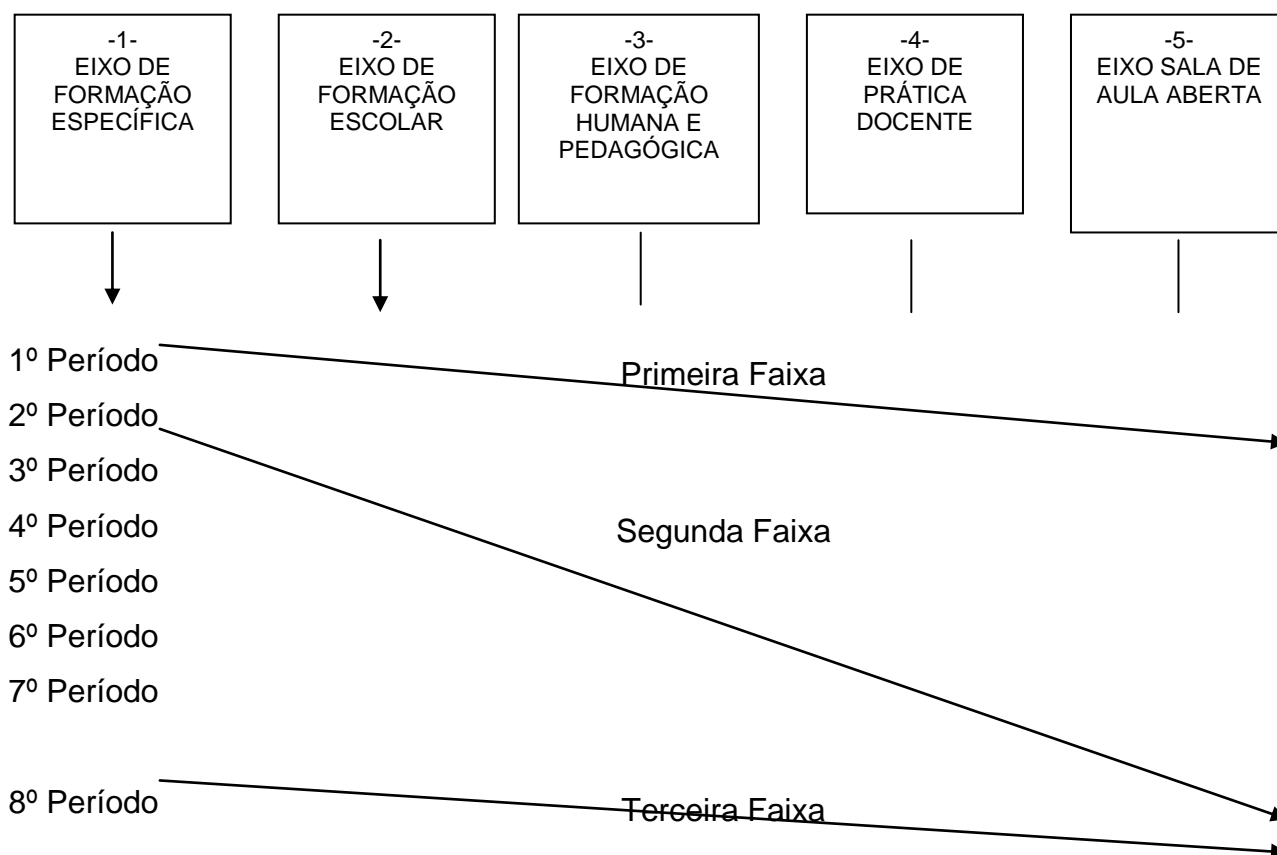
-1-
EIXO DE FORMAÇÃO ESPECÍFICA

-2-
EIXO DE FORMAÇÃO ESCOLAR

-3-
EIXO DE FORMAÇÃO HUMANA E PEDAGÓGICA

-4-
EIXO DE PRÁTICA DOCENTE

-5-
EIXO SALA DE AULA ABERTA

1º Período
Primeira Faixa
2º Período
3º Período
4º Período
Segunda Faixa
5º Período
6º Período
7º Período

8º Período
Terceira Faixa